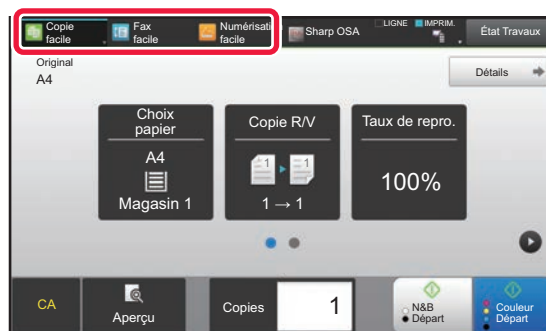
Copie facile
Fax facile
Numérisation facile
Sharp OSA
LIGNE
IMPRIM.
État Travaux

Original
A4

Détails

Choix papier
A4
Magasin 1

Copie R/V
1 → 1

Taux de repro.
100%

CA
Aperçu
Copies
1
N&B
Départ
Couleur
Départ